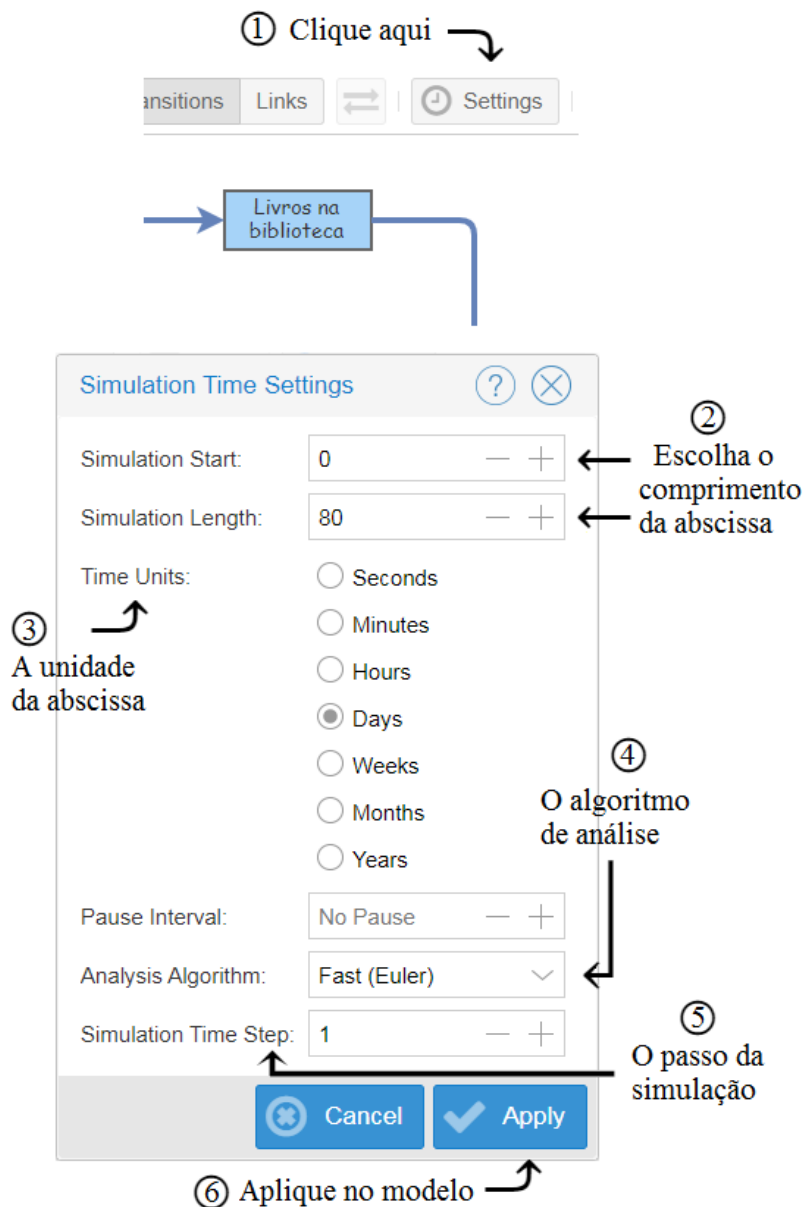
① Clique aqui

ansitions | Links | Settings

Livros na biblioteca

Simulation Time Settings

② Escolha o comprimento da abscissa

Simulation Start: 0
Simulation Length: 80
Time Units:
Seconds
Minutes
Hours
Days
Weeks
Months
Years

③ A unidade da abscissa

④ O algoritmo de análise

Pause Interval: No Pause
Analysis Algorithm: Fast (Euler)
Simulation Time Step: 1

⑤ O passo da simulação

Cancel
Apply

⑥ Aplique no modelo